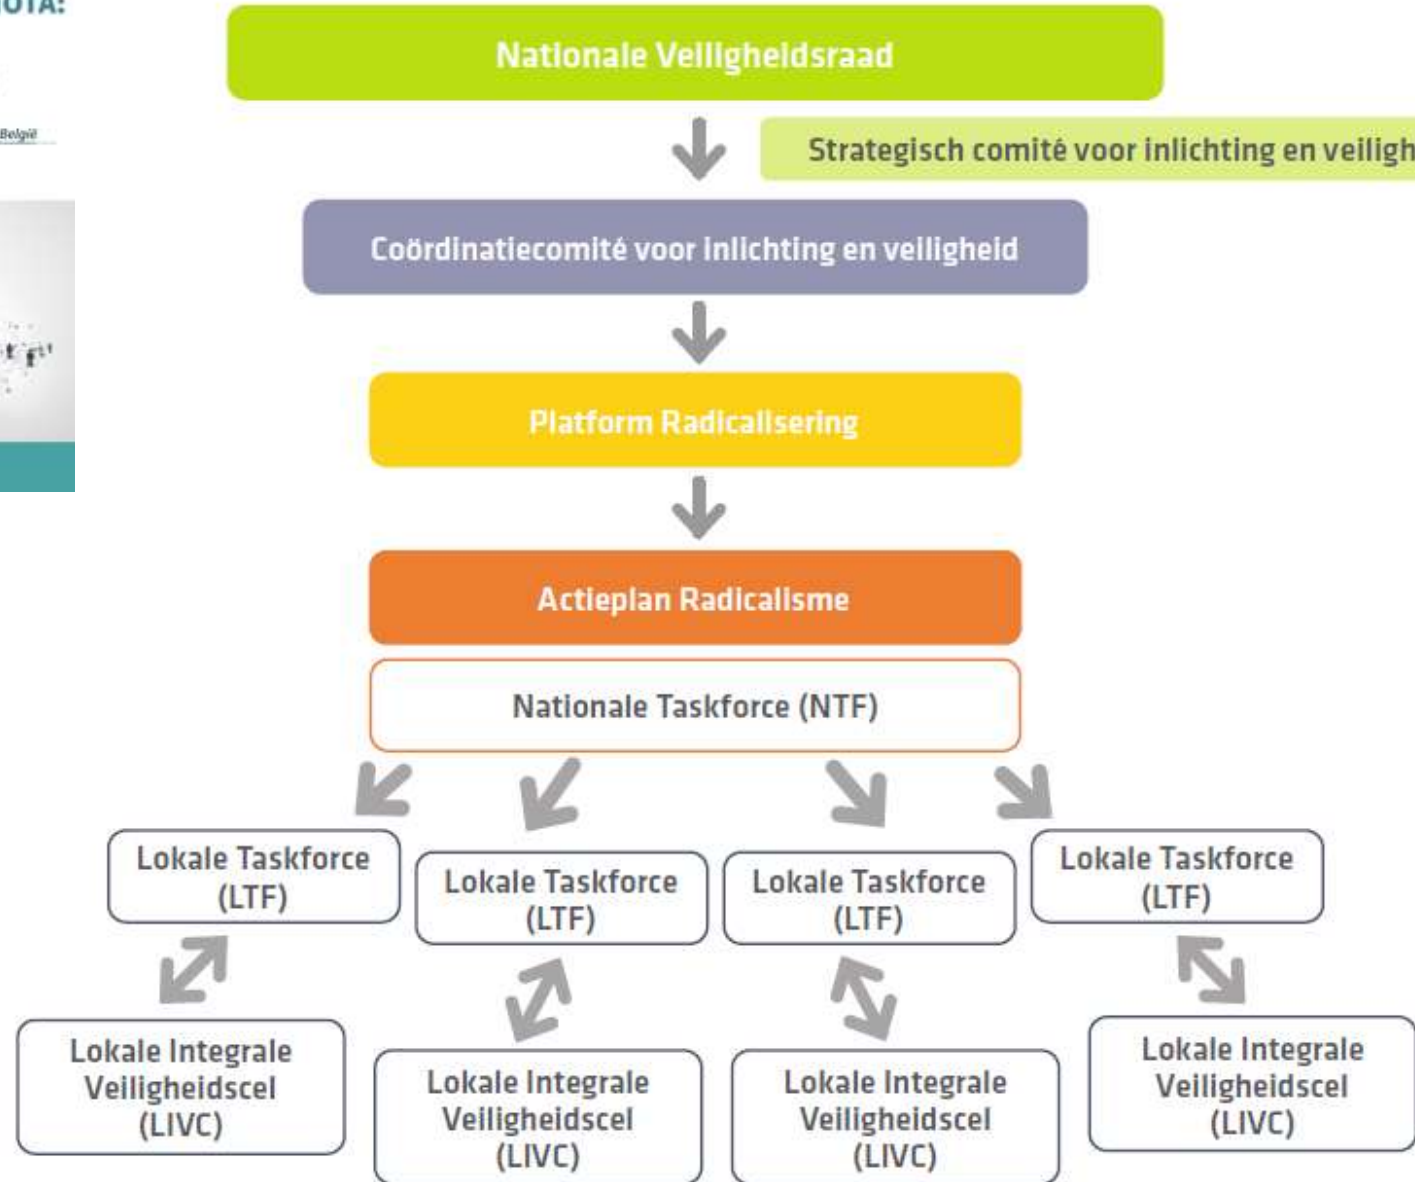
OTA:

België

Nationale Veiligheidsraad

Strategisch comité voor inlichting en veiligh

Coördinatiecomité voor inlichting en veiligheid

Platform Radicalisering

Actieplan Radicalisme

Nationale Taskforce (NTF)

Lokale Taskforce (LTF)

Lokale Taskforce (LTF)

Lokale Taskforce (LTF)

Lokale Taskforce (LTF)

Lokale Integrale Veiligheidscel (LIVC)

Lokale Integrale Veiligheidscel (LIVC)

Lokale Integrale Veiligheidscel (LIVC)

Lokale Integrale Veiligheidscel (LIVC)